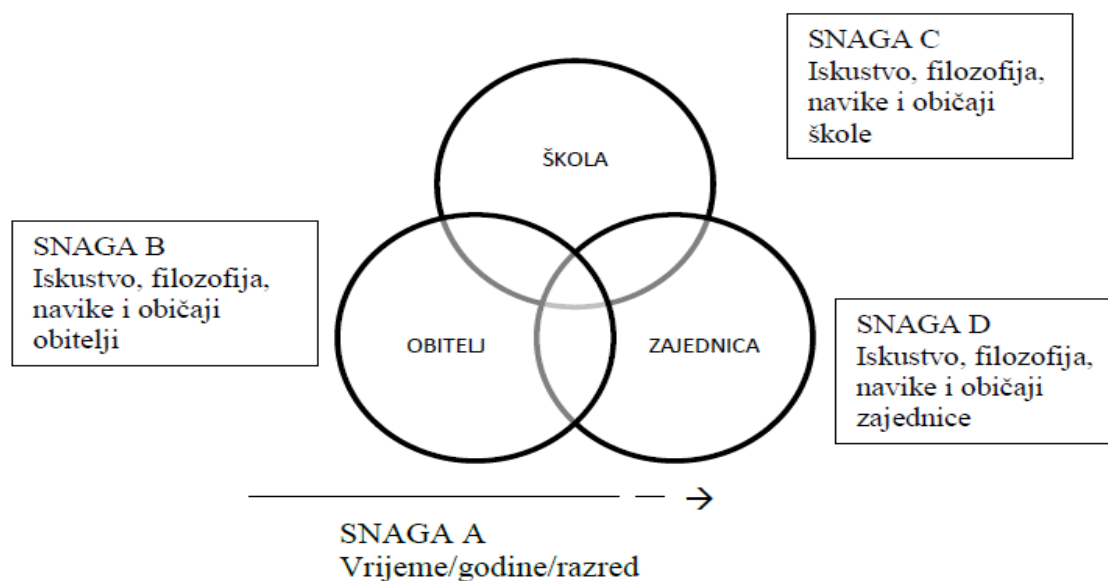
SNAGA C
Iskustvo, filozofija, navike i običaji škole

ŠKOLA

SNAGA B
Iskustvo, filozofija, navike i običaji obitelji

OBITELJ

ZAJEDNICA

SNAGA D
Iskustvo, filozofija, navike i običaji zajednice

SNAGA A
Vrijeme/godine/razred